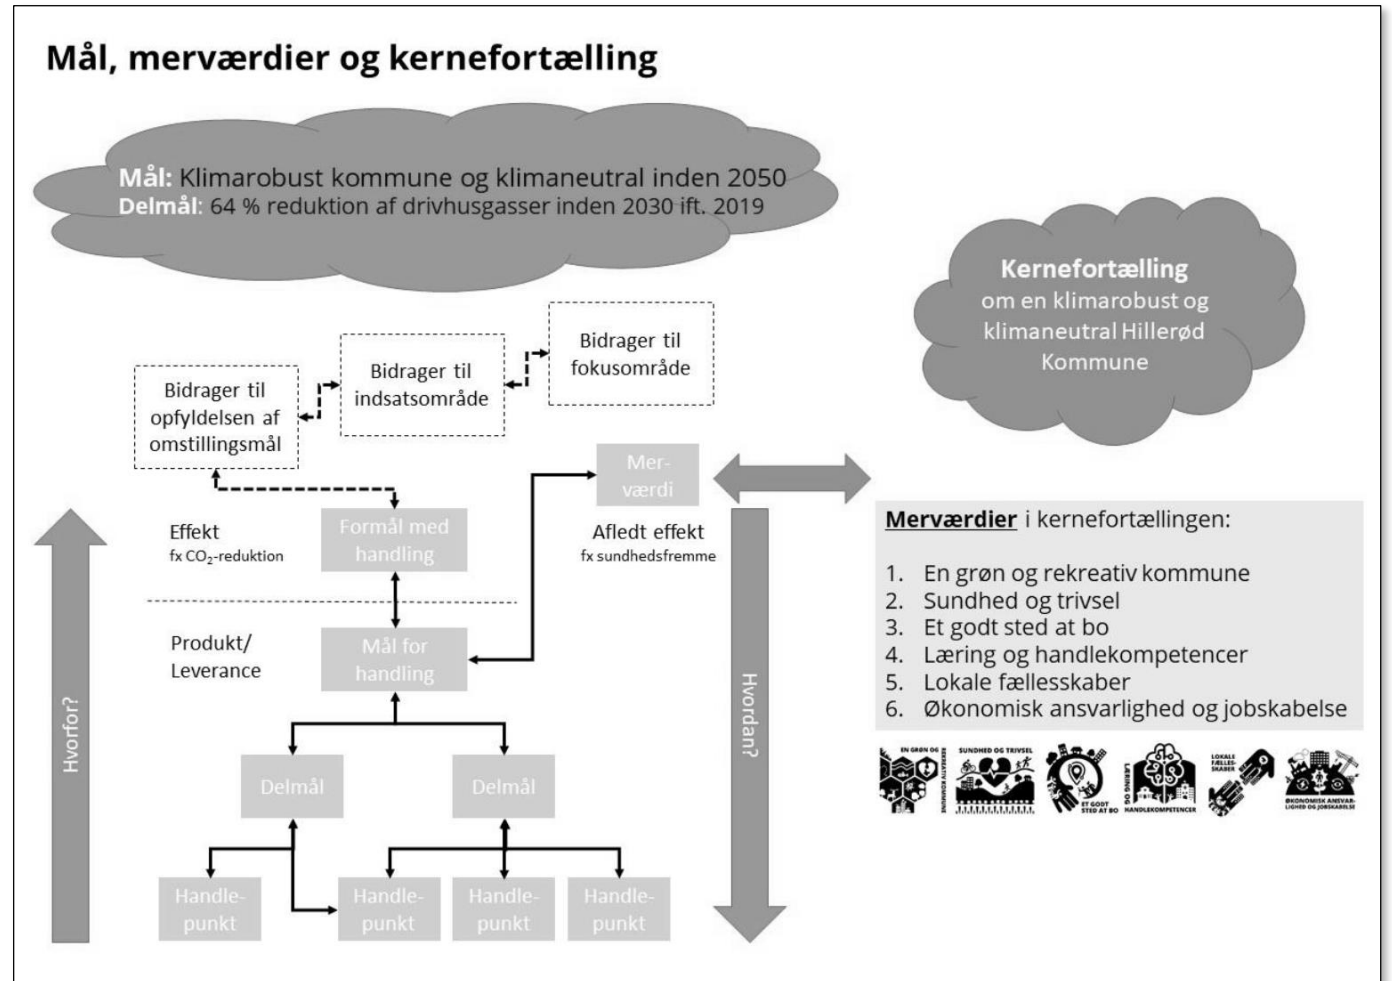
Mål, merværdier og kernefortælling

Mål: Klimarobust kommune og klimaneutral inden 2050
Delmål: 64 % reduktion af drivhusgasser inden 2030 ift. 2019

Kernefortælling
om en klimarobust og klimaneutral Hillerød Kommune

Bidrager til opfyldelsen af omstillingsmål

Bidrager til indsatsområde

Bidrager til fokusområde

Mer-værdi

Effekt
fx $CO_2$-reduktion

Formål med handling

Afledt effekt
fx sundhedsfremme

Produkt/ Leverance

Mål for handling

Hvorfor?

Hvordan?

Delmål

Delmål

Handle-punkt

Handle-punkt

Handle-punkt

Handle-punkt

Merværdier i kernefortællingen:

1. En grøn og rekreativ kommune
2. Sundhed og trivsel
3. Et godt sted at bo
4. Læring og handlekompetencer
5. Lokale fællesskaber
6. Økonomisk ansvarlighed og jobskabelse

EN GRØN OG REKREATIV KOMMUNE
SUNDHED OG TRIVSEL
ET GODT STED AT BO
LÆRING OG HANDLEKOMPETENCER
LOKALE FÆLLES-SKABER
ØKONOMISK ANSVARLIGHED OG JOBSKABELSE